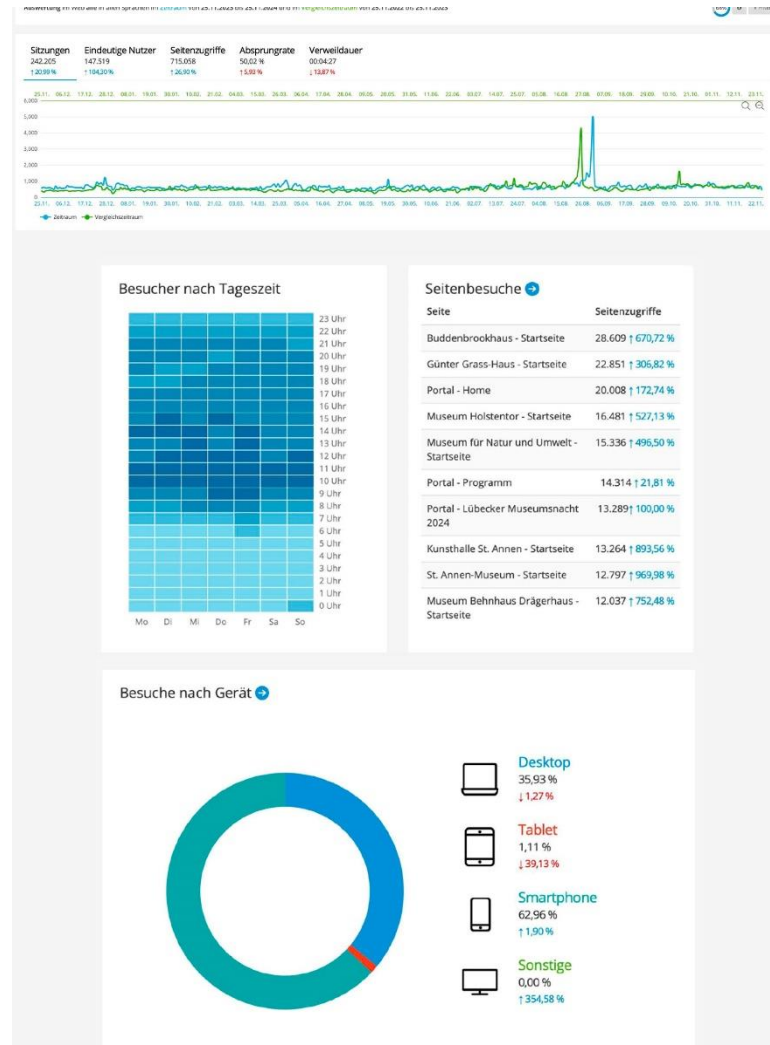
Auswertung im Web alle in allen Sprachen im Zeitraum von 25.11.2023 bis 25.11.2024 und im Vergleichszeitraum von 25.11.2022 bis 25.11.2023

| Sitzungen | Eindeutige Nutzer | Seitenzugriffe | Absprungrate | Verweildauer |
|---|---|---|---|---|
| 242.205 | 147.319 | 715.058 | 50,02 % | 00:04:27 |
| ↑20,99 % | ↑104,30 % | ↑26,90 % | ↑5,92 % | ↓13,87 % |

6,000
5,000
4,000
3,000
2,000
1,000
0

25.11. 06.12. 17.12. 28.12. 08.01. 19.01. 30.01. 10.02. 21.02. 03.03. 14.03. 25.03. 05.04. 16.04. 27.04. 08.05. 19.05. 30.05. 10.06. 21.06. 02.07. 13.07. 24.07. 04.08. 15.08. 26.08. 06.09. 17.09. 28.09. 10.10. 21.10. 01.11. 12.11. 23.11.

Zeitraum Vergleichszeitraum

Besucher nach Tageszeit

23 Uhr
22 Uhr
21 Uhr
20 Uhr
19 Uhr
18 Uhr
17 Uhr
16 Uhr
15 Uhr
14 Uhr
13 Uhr
12 Uhr
11 Uhr
10 Uhr
9 Uhr
8 Uhr
7 Uhr
6 Uhr
5 Uhr
4 Uhr
3 Uhr
2 Uhr
1 Uhr
0 Uhr

Mo Di Mi Do Fr Sa So

Seitenbesuche

| Seite | Seitenzugriffe |
|---|---|
| Buddenbrookhaus - Startseite | 28.609 ↑ 670,72 % |
| Günter Grass-Haus - Startseite | 22.851 ↑ 306,82 % |
| Portal - Home | 20.008 ↑ 172,74 % |
| Museum Holstentor - Startseite | 16.481 ↑ 527,13 % |
| Museum für Natur und Umwelt - Startseite | 15.336 ↑ 496,50 % |
| Portal - Programm | 14.314 ↑ 21,81 % |
| Portal - Lübecker Museumsnacht 2024 | 13.289 ↑ 100,00 % |
| Kunsthalle St. Annen - Startseite | 13.264 ↑ 893,56 % |
| St. Annen-Museum - Startseite | 12.797 ↑ 969,98 % |
| Museum Behnhaus Drägerhaus - Startseite | 12.037 ↑ 752,48 % |

Besuche nach Gerät

Desktop
35,93 %
↓1,27 %

Tablet
1,11 %
↓39,13 %

Smartphone
62,96 %
↑1,90 %

Sonstige
0,00 %
↑354,58 %